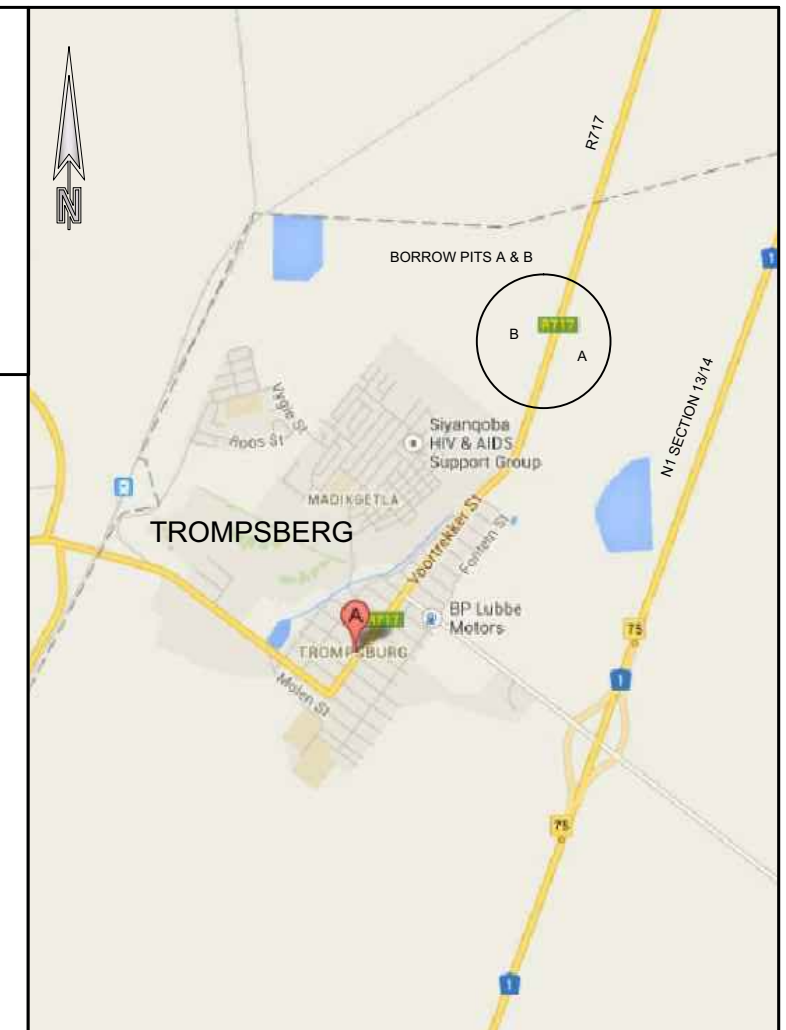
N

R717

BORROW PITS A & B

1

R717

B

A

Vogle St

Roos St

Siyanqoba HIV & AIDS Support Group

N1 SECTION 13/14

MADIKGETLA

Voortrekker St

Fontein St

TROMPSBERG

A

R717

BP Lubbe Motors

75

TROMPSBURG

1

Molen St

75

1